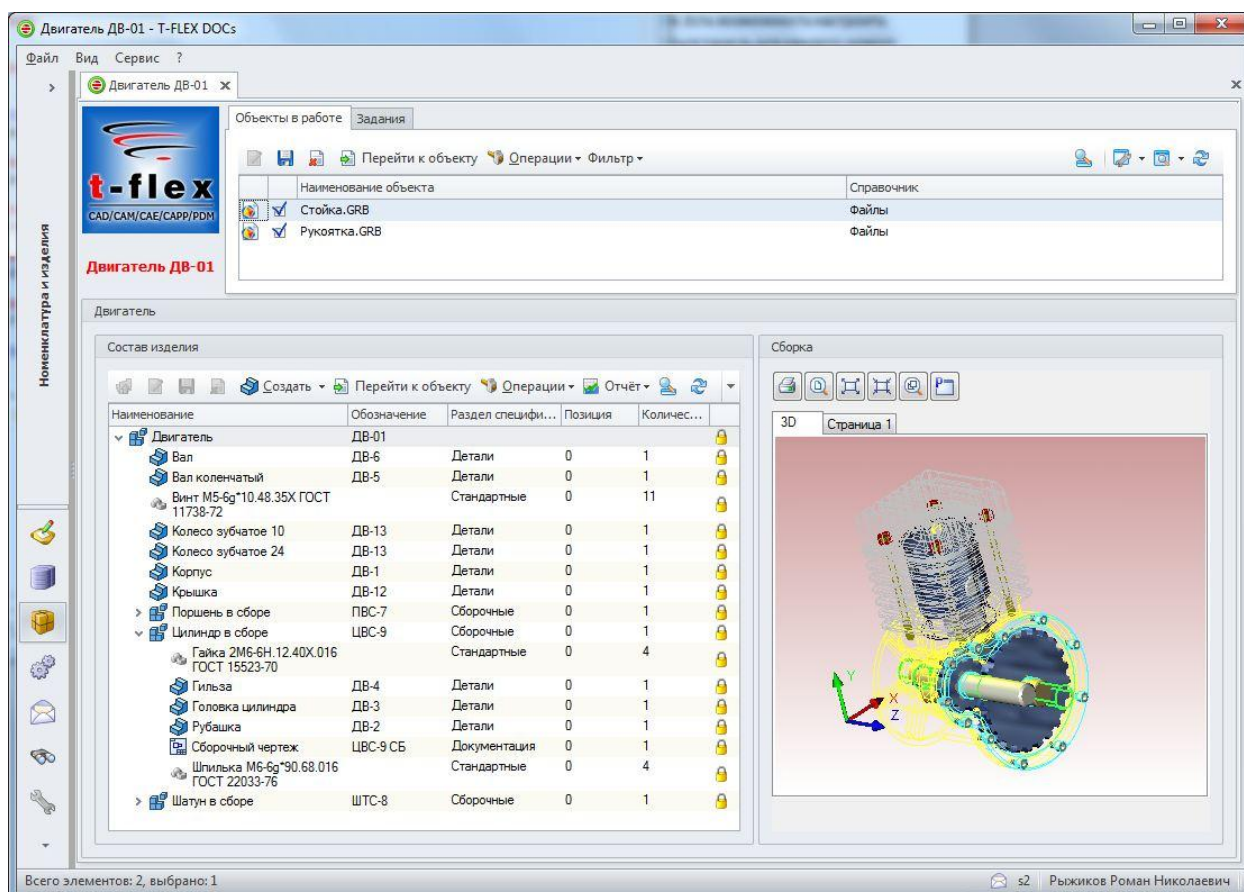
Двигатель ДВ-01 - T-FLEX DOCs

Файл Вид Сервис ?

Двигатель ДВ-01 ×

Номенклатура и изделия

t-flex
CAD/CAM/CAE/CAPP/PDM

Двигатель ДВ-01

Объекты в работе Задания

Перейти к объекту Операции Фильтр

| Наименование объекта | Справочник |
|---|---|
| Стойка.GRB | Файлы |
| Рукоятка.GRB | Файлы |

Двигатель

Состав изделия

Создать Перейти к объекту Операции Отчёт

| Наименование | Обозначение | Раздел специфи... | Позиция | Количес... |
|---|---|---|---|---|
| Двигатель | ДВ-01 | | | |
| Вал | ДВ-6 | Детали | 0 | 1 |
| Вал коленчатый | ДВ-5 | Детали | 0 | 1 |
| Винт М5-6g*10.48.35X ГОСТ 11738-72 | | Стандартные | 0 | 11 |
| Колесо зубчатое 10 | ДВ-13 | Детали | 0 | 1 |
| Колесо зубчатое 24 | ДВ-13 | Детали | 0 | 1 |
| Корпус | ДВ-1 | Детали | 0 | 1 |
| Крышка | ДВ-12 | Детали | 0 | 1 |
| Поршень в сборе | ПВС-7 | Сборочные | 0 | 1 |
| Цилиндр в сборе | ЦВС-9 | Сборочные | 0 | 1 |
| Гайка 2М6-6Н.12.40Х.016 ГОСТ 15523-70 | | Стандартные | 0 | 4 |
| Гильза | ДВ-4 | Детали | 0 | 1 |
| Головка цилиндра | ДВ-3 | Детали | 0 | 1 |
| Рубашка | ДВ-2 | Детали | 0 | 1 |
| Сборочный чертеж | ЦВС-9 СБ | Документация | 0 | 1 |
| Шпилька М6-6g*90.68.016 ГОСТ 22033-76 | | Стандартные | 0 | 4 |
| Шатун в сборе | ШТС-8 | Сборочные | 0 | 1 |

Сборка

3D Страница 1

Y X Z

Всего элементов: 2, выбрано: 1

s2 Рыжиков Роман Николаевич